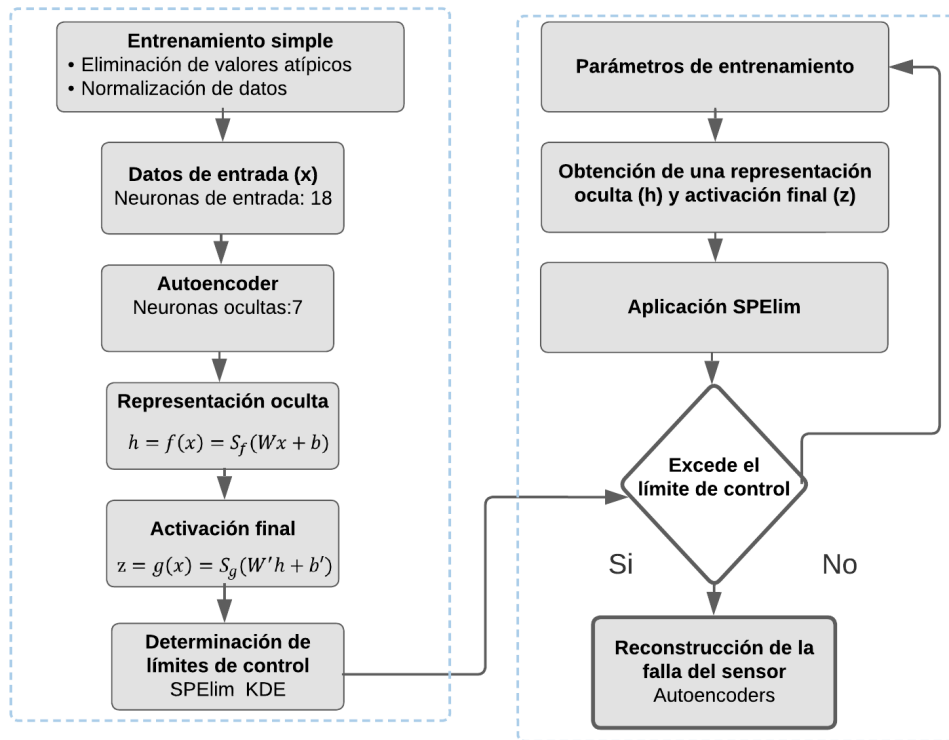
Entrenamiento simple
• Eliminación de valores atípicos
• Normalización de datos

Datos de entrada (x)
Neuronas de entrada: 18

Autoencoder
Neuronas ocultas:7

Representación oculta
$h = f(x) = S_f(Wx + b)$

Activación final
$z = g(x) = S_g(W'h + b')$

Determinación de límites de control
SPElim KDE

Parámetros de entrenamiento

Obtención de una representación oculta (h) y activación final (z)

Aplicación SPElim

Excede el límite de control

Si

No

Reconstrucción de la falla del sensor
Autoencoders